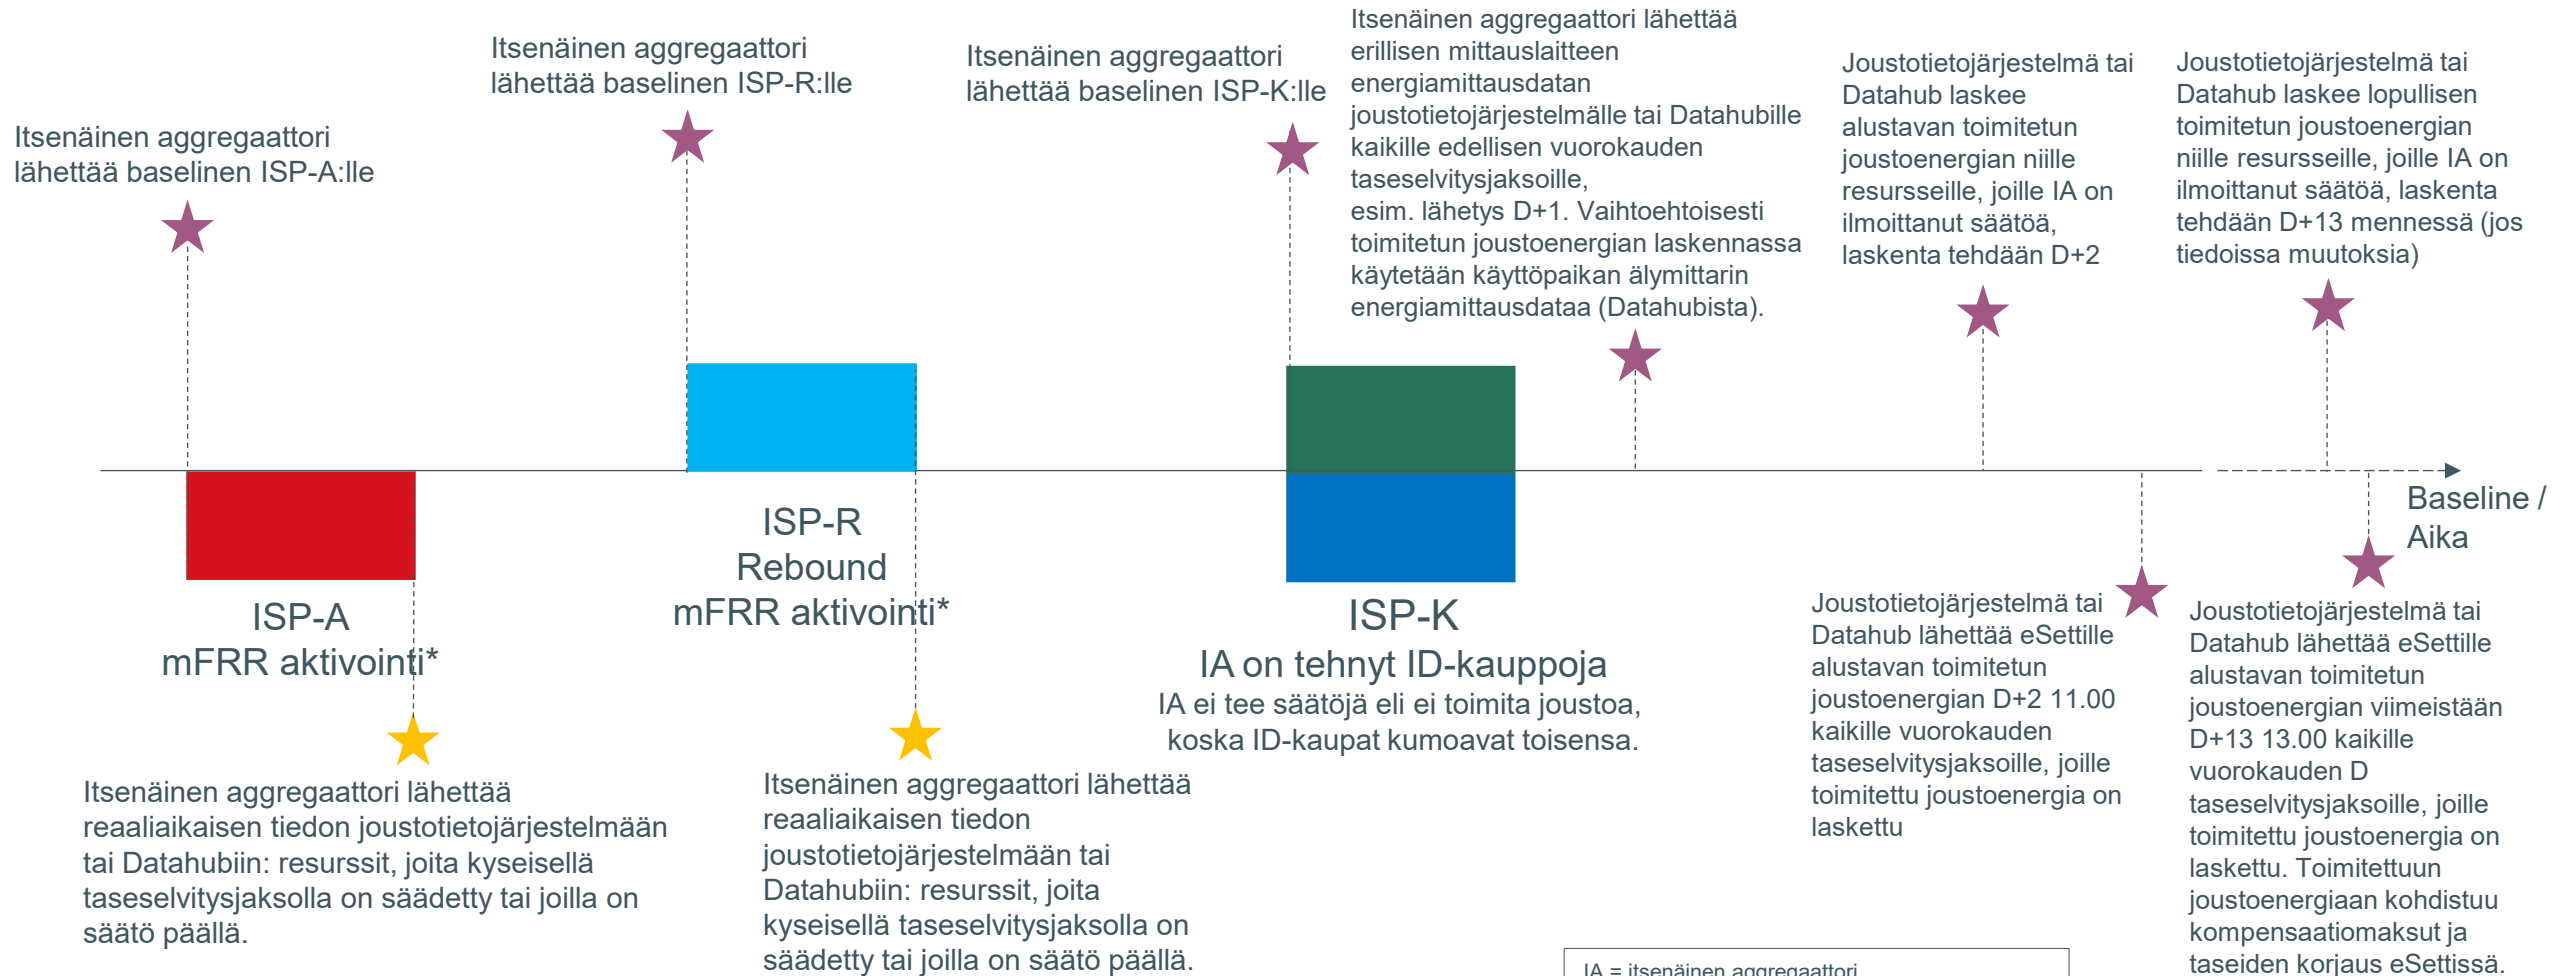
Itsenäinen aggregaattori lähettää baselinen ISP-A:lle

Itsenäinen aggregaattori lähettää baselinen ISP-R:lle

Itsenäinen aggregaattori lähettää baselinen ISP-K:lle

Itsenäinen aggregaattori lähettää erillisen mittauslaitteen energiamittausdatan joustotietojärjestelmälle tai Datahubille kaikille edellisen vuorokauden taseselvitysjaksoille, esim. lähetys D+1. Vaihtoehtoisesti toimitetun joustoenergian laskennassa käytetään käyttöpaikan älymittarin energiamittausdataa (Datahubista).

Joustotietojärjestelmä tai Datahub laskee alustavan toimitetun joustoenergian niille resursseille, joille IA on ilmoittanut säätöä, laskenta tehdään D+2

Joustotietojärjestelmä tai Datahub laskee lopullisen toimitetun joustoenergian niille resursseille, joille IA on ilmoittanut säätöä, laskenta tehdään D+13 mennessä (jos tiedoissa muutoksia)

Baseline / Aika

ISP-A
mFRR aktivointi*

ISP-R
Rebound
mFRR aktivointi*

ISP-K
IA on tehnyt ID-kauppoja
IA ei tee säätöjä eli ei toimita joustoa, koska ID-kaupat kumoavat toisensa.

Joustotietojärjestelmä tai Datahub lähettää eSettille alustavan toimitetun joustoenergian D+2 11.00 kaikille vuorokauden taseselvitysjaksoille, joille toimitettu joustoenergia on laskettu

Joustotietojärjestelmä tai Datahub lähettää eSettille alustavan toimitetun joustoenergian viimeistään D+13 13.00 kaikille vuorokauden D taseselvitysjaksoille, joille toimitettu joustoenergia on laskettu. Toimitettuun joustoenergiaan kohdistuu kompensaatiomaksut ja taseiden korjaus eSettissä.

Itsenäinen aggregaattori lähettää reaaliaikaisen tiedon joustotietojärjestelmään tai Datahubiin: resurssit, joita kyseisellä taseselvitysjaksolla on säädetty tai joilla on säätö päällä.

Itsenäinen aggregaattori lähettää reaaliaikaisen tiedon joustotietojärjestelmään tai Datahubiin: resurssit, joita kyseisellä taseselvitysjaksolla on säädetty tai joilla on säätö päällä.

IA = itsenäinen aggregaattori